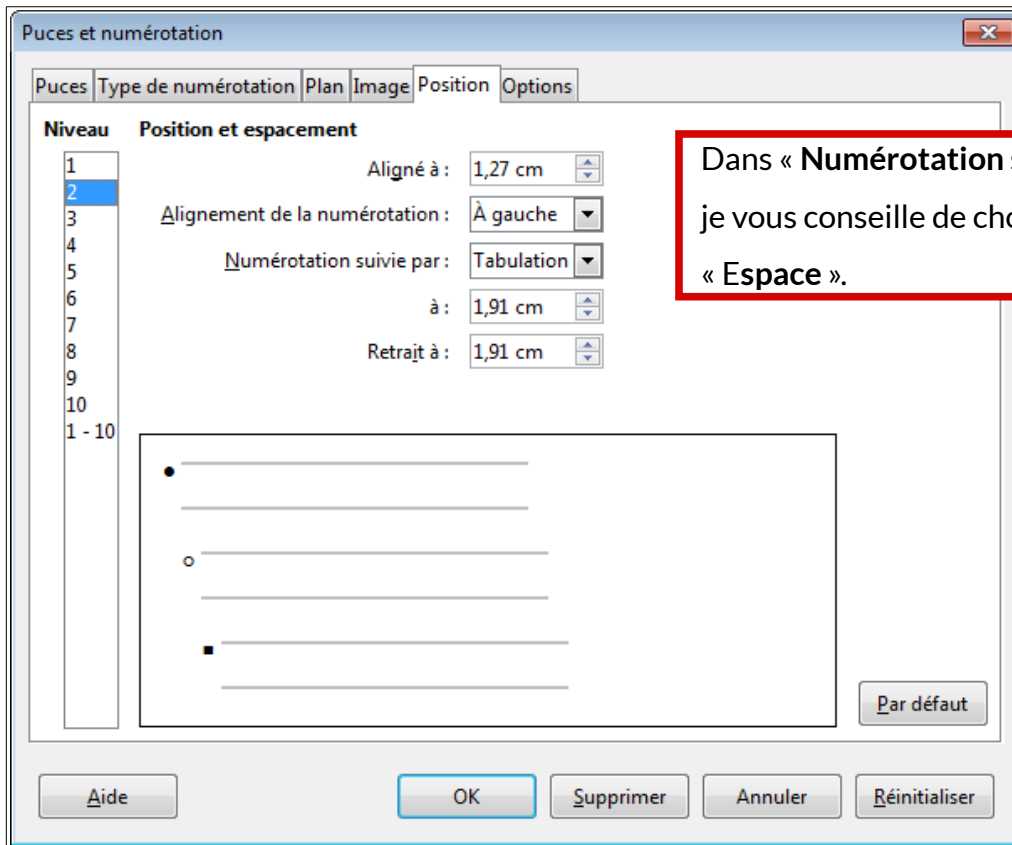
Puces et numérotation

Puces | Type de numérotation | Plan | Image | Position | Options

Niveau
1
2
3
4
5
6
7
8
9
10
1 - 10

Position et espacement

Aligné à : 1,27 cm

Alignement de la numérotation : À gauche

Numérotation suivie par : Tabulation

à : 1,91 cm

Retrait à : 1,91 cm

Dans « Numérotation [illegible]
je vous conseille de cho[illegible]
« Espace ».

Par défaut

Aide | OK | Supprimer | Annuler | Réinitialiser